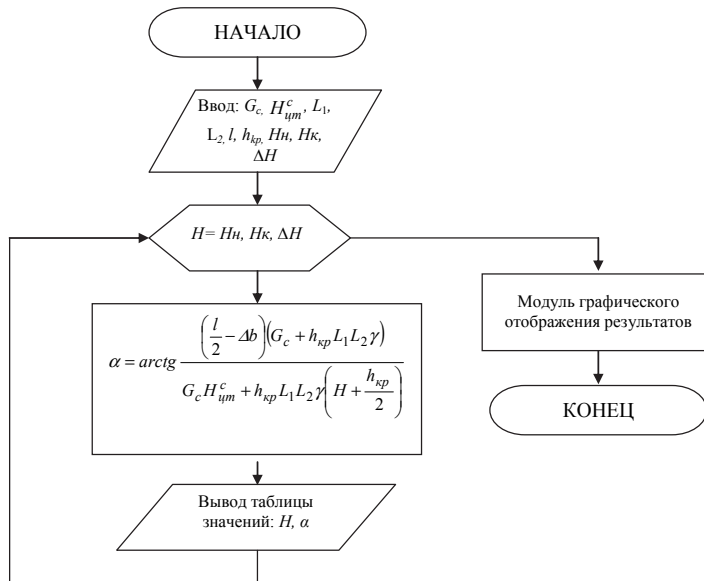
НАЧАЛО

Ввод: $G_c$, $H^c_{цт}$, $L_1$, $L_2$, $l$, $h_{кр}$, $Нн$, $Нк$, $\Delta H$

$H = Нн, Нк, \Delta H$

$\alpha = arctg \frac{\left(\frac{l}{2} - \Delta b\right)\left(G_c + h_{кр} L_1 L_2 \gamma\right)}{G_c H^c_{цт} + h_{кр} L_1 L_2 \gamma \left(H + \frac{h_{кр}}{2}\right)}$

Вывод таблицы значений: $H$, $\alpha$

Модуль графического отображения результатов

КОНЕЦ